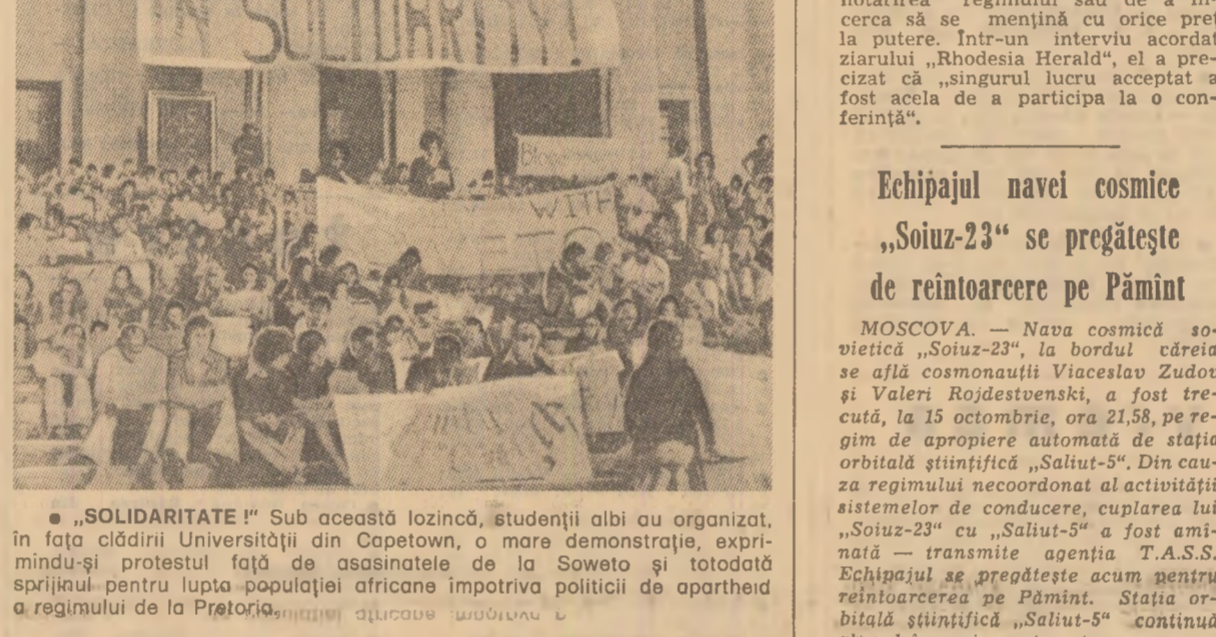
IN SOLIDARITY!

WITH

• „SOLIDARITATE !" Sub această lozincă, studenţii albi au organizat, în faţa clădirii Universităţii din Capetown, o mare demonstraţie, exprimindu-şi protestul faţă de asasinatele de la Soweto şi totodată sprijinul pentru lupta populaţiei africane împotriva politicii de apartheid a regimului de la Pretoria.

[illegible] regimului său de a încerca să se menţină cu orice preţ la putere. Într-un interviu acordat ziarului „Rhodesia Herald", el a precizat că „singurul lucru acceptat a fost acela de a participa la o conferinţă".

Echipajul navei cosmice „Soiuz-23" se pregăteşte de reîntoarcere pe Pămînt

MOSCOVA. — Nava cosmică sovietică „Soiuz-23", la bordul căreia se află cosmonauţii Viaceslav Zudov şi Valeri Rojdestvenski, a fost trecută, la 15 octombrie, ora 21,58, pe regim de apropiere automată de staţia orbitală ştiinţifică „Saliut-5". Din cauza regimului necoordonat al activităţii sistemelor de conducere, cuplarea lui „Soiuz-23" cu „Saliut-5" a fost amînată — transmite agenţia T.A.S.S. Echipajul se pregăteşte acum pentru reîntoarcerea pe Pămînt. Staţia orbitală ştiinţifică „Saliut-5" continuă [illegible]